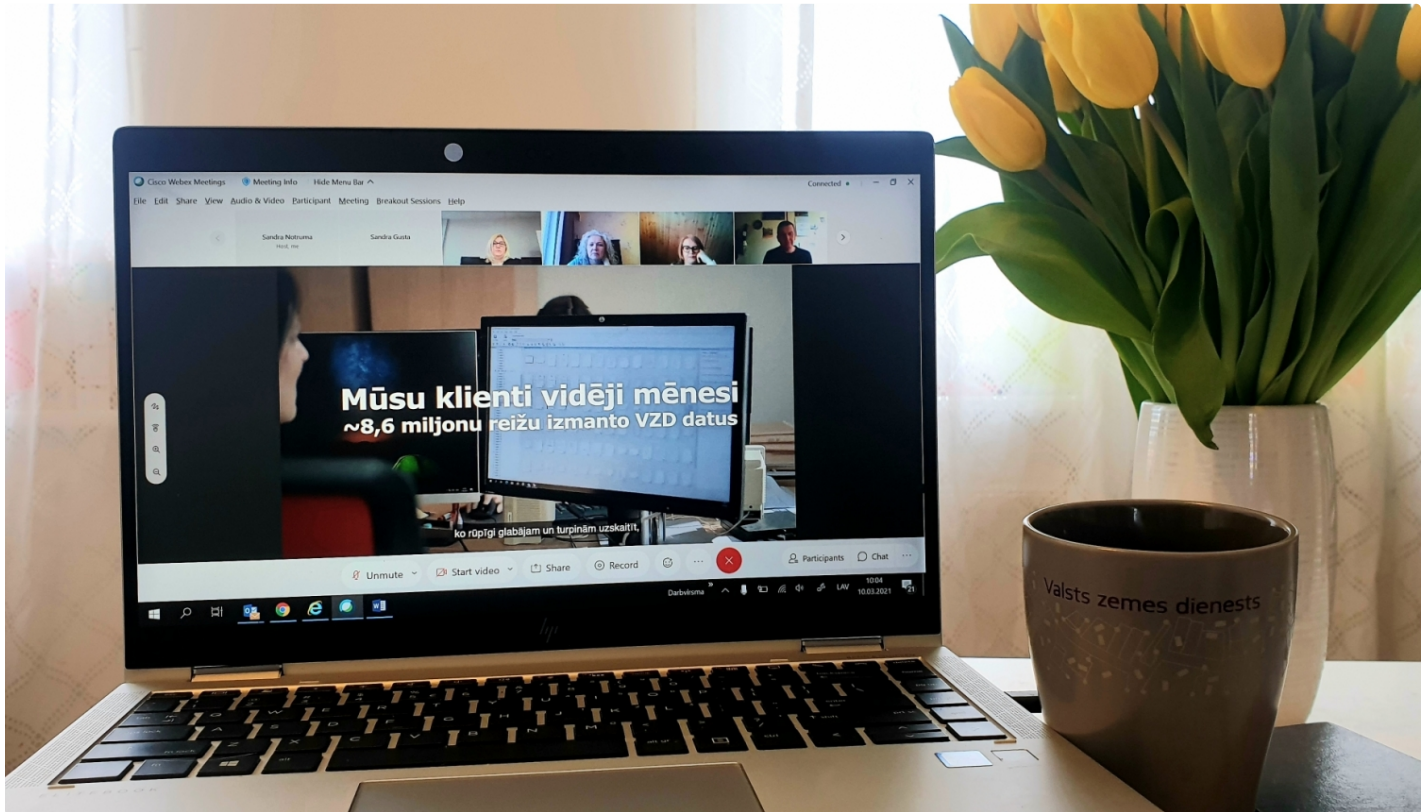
Cisco Webex Meetings Meeting Info Hide Menu Bar
Connected
File Edit Share View Audio & Video Participant Meeting Breakout Sessions Help
Sandra Notruma
Host, me
Sandra Gusta

Mūsu klienti vidēji mēnesī
~8,6 miljonu reižu izmanto VZD datus

ko rūpīgi glabājam un turpinām uzskaitīt,

Unmute Start video Share Record Participants Chat

Darbvirsma LAV 10:04 10.03.2021 21

Valsts zemes dienests